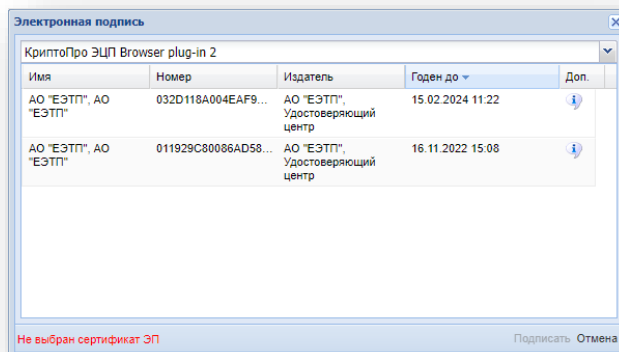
Электронная подпись

КриптоПро ЭЦП Browser plug-in 2

| Имя | Номер | Издатель | Годен до | Доп. |
|---|---|---|---|---|
| АО "ЕЭТП", АО "ЕЭТП" | 032D118A004EAF9... | АО "ЕЭТП", Удостоверяющий центр | 15.02.2024 11:22 | |
| АО "ЕЭТП", АО "ЕЭТП" | 011929C80086AD58... | АО "ЕЭТП", Удостоверяющий центр | 16.11.2022 15:08 | |

Не выбран сертификат ЭП

Подписать Отмена